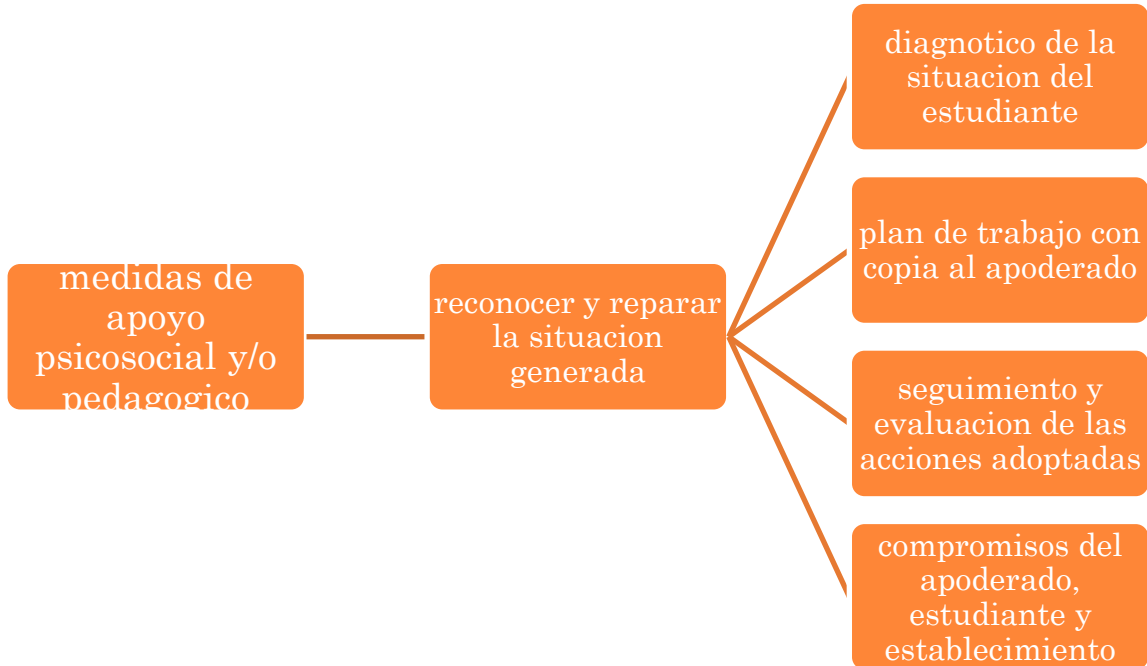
medidas de apoyo psicosocial y/o pedagogico

reconocer y reparar la situacion generada

diagnotico de la situacion del estudiante

plan de trabajo con copia al apoderado

seguimiento y evaluacion de las acciones adoptadas

compromisos del apoderado, estudiante y establecimiento